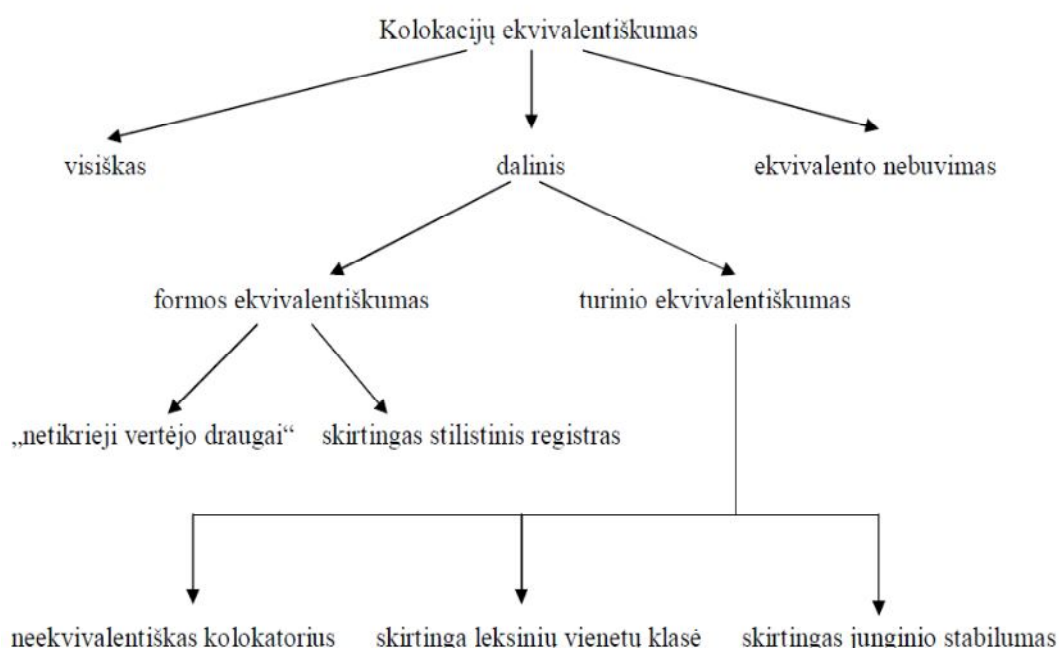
Kolokacijų ekvivalentiškumas

visiškas

dalinis

ekvivalento nebuvimas

formos ekvivalentiškumas

turinio ekvivalentiškumas

„netikrieji vertėjo draugai“

skirtingas stilistinis registras

neekvivalentiškas kolokatorius

skirtinga leksinių vienetų klasė

skirtingas junginio stabilumas